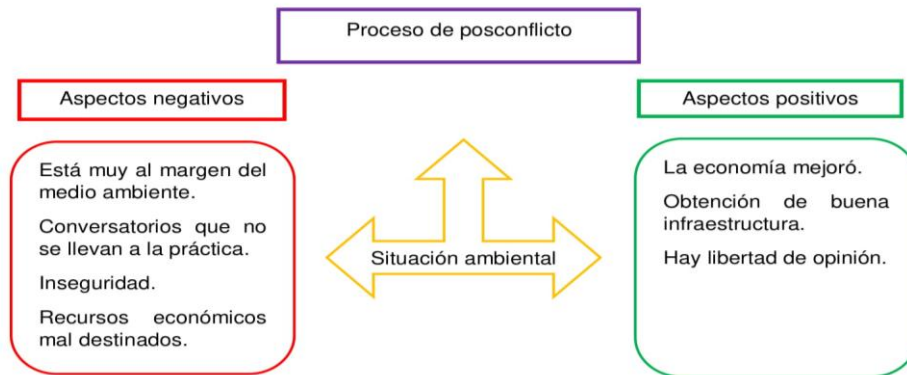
Proceso de posconflicto

Aspectos negativos

Está muy al margen del medio ambiente.

Conversatorios que no se llevan a la práctica.

Inseguridad.

Recursos económicos mal destinados.

Situación ambiental

Aspectos positivos

La economía mejoró.

Obtención de buena infraestructura.

Hay libertad de opinión.